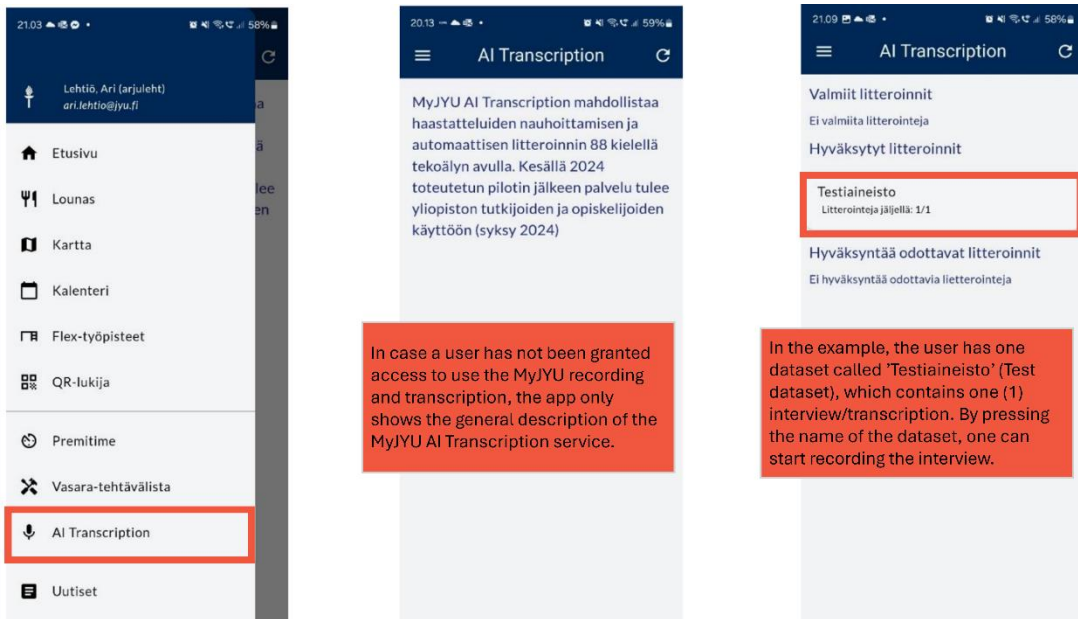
21.03 58%

Lehtiö, Ari (arjuleht)
ari.lehtio@jyu.fi

Etusivu

Lounas

Kartta

Kalenteri

Flex-työpisteet

QR-lukija

Premitime

Vasara-tehtävälista

AI Transcription

Uutiset

20.13 59%

AI Transcription

MyJYU AI Transcription mahdollistaa haastatteluiden nauhoittamisen ja automaattisen litteroinnin 88 kielellä tekoälyn avulla. Kesällä 2024 toteutetun pilotin jälkeen palvelu tulee yliopiston tutkijoiden ja opiskelijoiden käyttöön (syksy 2024)

In case a user has not been granted access to use the MyJYU recording and transcription, the app only shows the general description of the MyJYU AI Transcription service.

21.09 58%

AI Transcription

Valmiit litteroinnit

Ei valmiita litterointeja

Hyväksytyt litteroinnit

Testiaineisto

Litterointeja jäljellä: 1/1

Hyväksyntää odottavat litteroinnit

Ei hyväksyntää odottavia lieetterointeja

In the example, the user has one dataset called 'Testiaineisto' (Test dataset), which contains one (1) interview/transcription. By pressing the name of the dataset, one can start recording the interview.